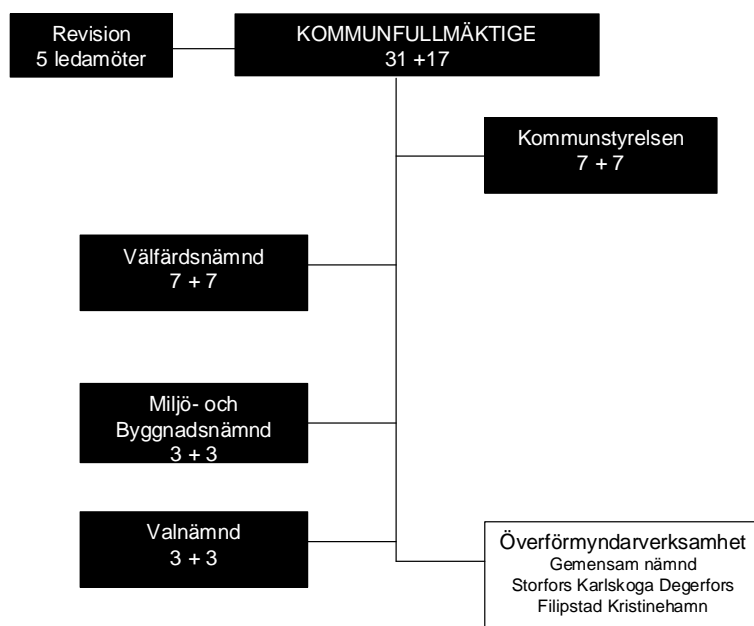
Revision
5 ledamöter

KOMMUNFULLMÄKTIGE
31 +17

Kommunstyrelsen
7 + 7

Välfärdsnämnd
7 + 7

Miljö- och Byggnadsnämnd
3 + 3

Valnämnd
3 + 3

Överförmyndarverksamhet
Gemensam nämnd
Storfors Karlskoga Degerfors
Filipstad Kristinehamn